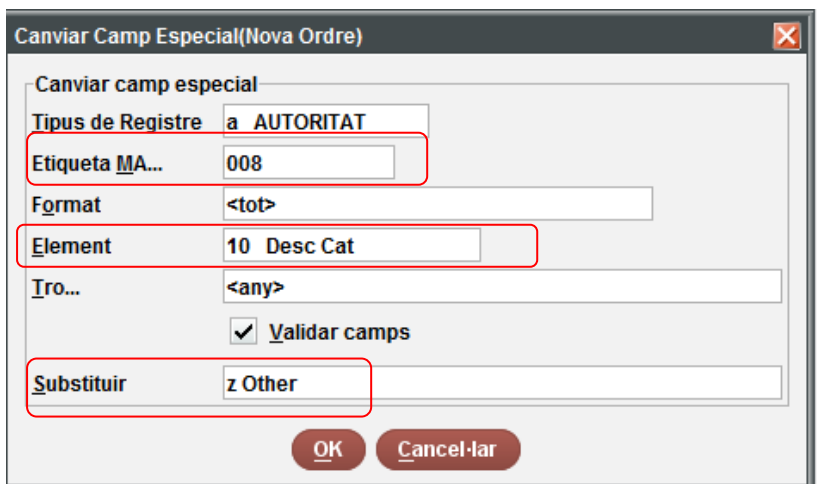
Canviar Camp Especial(Nova Ordre)

Canviar camp especial

Tipus de Registre a AUTORITAT

Etiqueta MA... 008

Format <tot>

Element 10 Desc Cat

Tro... <any>

Validar camps

Substituir z Other

OK Cancel·lar